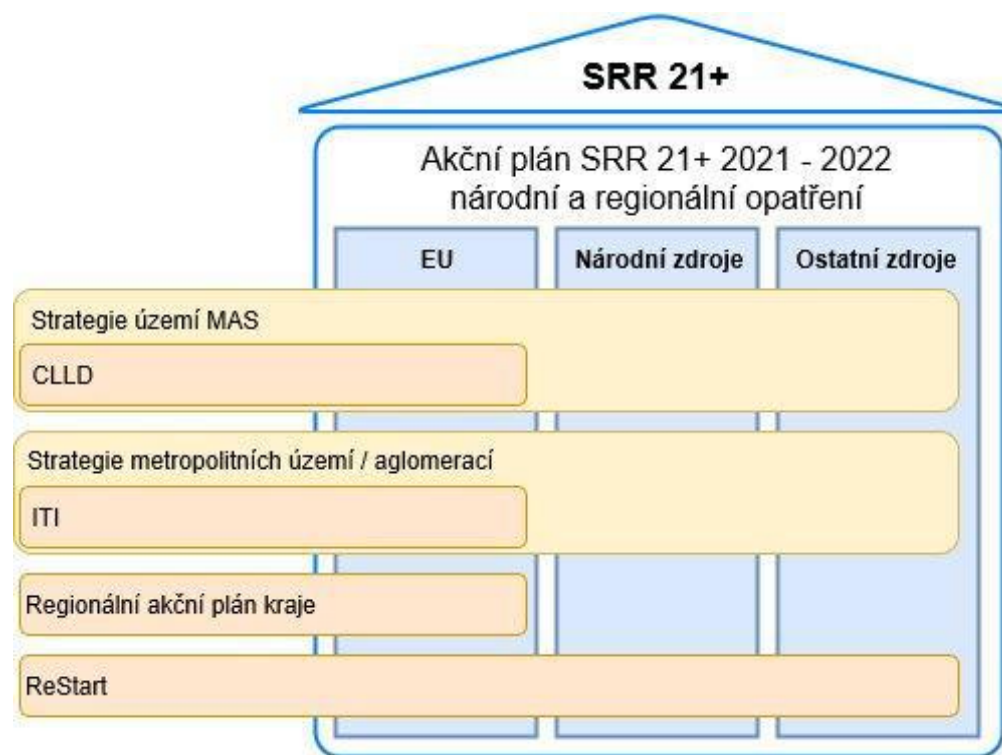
SRR 21+

Akční plán SRR 21+ 2021 - 2022
národní a regionální opatření

EU

Národní zdroje

Ostatní zdroje

Strategie území MAS

CLLD

Strategie metropolitních území / aglomerací

ITI

Regionální akční plán kraje

ReStart